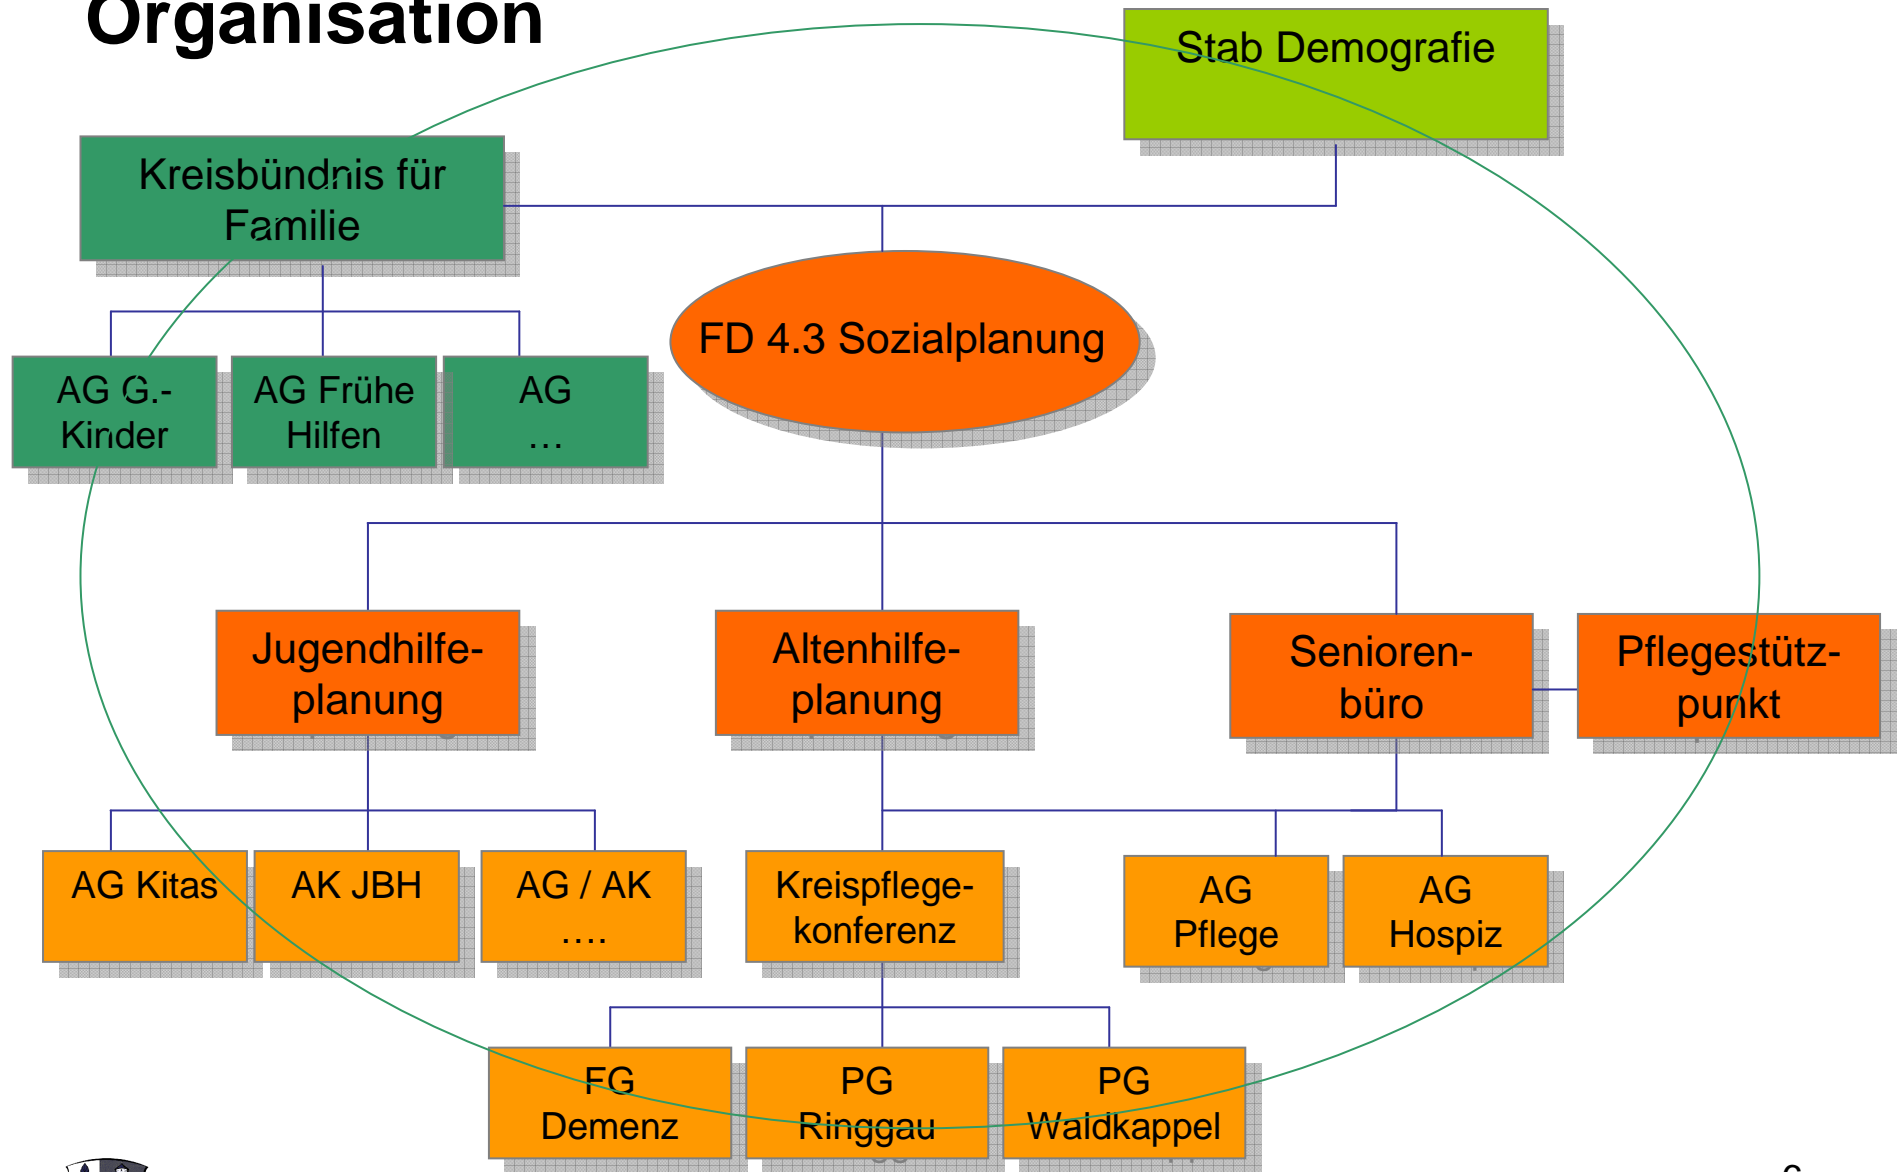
Organisation

Stab Demografie

Kreisbündnis für Familie

FD 4.3 Sozialplanung

AG G.-Kinder

AG Frühe Hilfen

AG …

Jugendhilfeplanung

Altenhilfeplanung

Senioren-büro

Pflegestütz-punkt

AG Kitas

AK JBH

AG / AK ….

Kreispflege-konferenz

AG Pflege

AG Hospiz

FG Demenz

PG Ringgau

PG Waldkappel